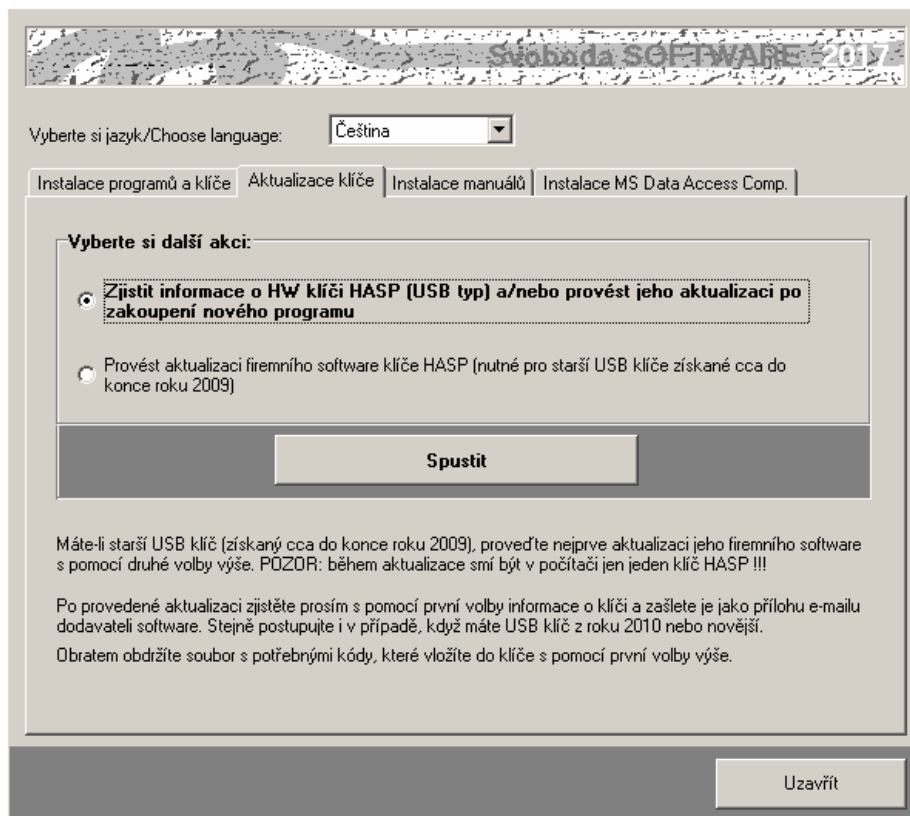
Svoboda SOFTWARE 2017

Vyberte si jazyk/Choose language: Čeština

Instalace programů a klíče | Aktualizace klíče | Instalace manuálů | Instalace MS Data Access Comp.

Vyberte si další akci:

Zjistit informace o HW klíči HASP (USB typ) a/nebo provést jeho aktualizaci po zakoupení nového programu

Provést aktualizaci firemního software klíče HASP (nutné pro starší USB klíče získané cca do konce roku 2009)

Spustit

Máte-li starší USB klíč (získaný cca do konce roku 2009), proveďte nejprve aktualizaci jeho firemního software s pomocí druhé volby výše. POZOR: během aktualizace smí být v počítači jen jeden klíč HASP !!!

Po provedené aktualizaci zjistěte prosím s pomocí první volby informace o klíči a zašlete je jako přílohu e-mailu dodavateli software. Stejně postupujte i v případě, když máte USB klíč z roku 2010 nebo novější.

Obratem obdržíte soubor s potřebnými kódy, které vložíte do klíče s pomocí první volby výše.

Uzavřít